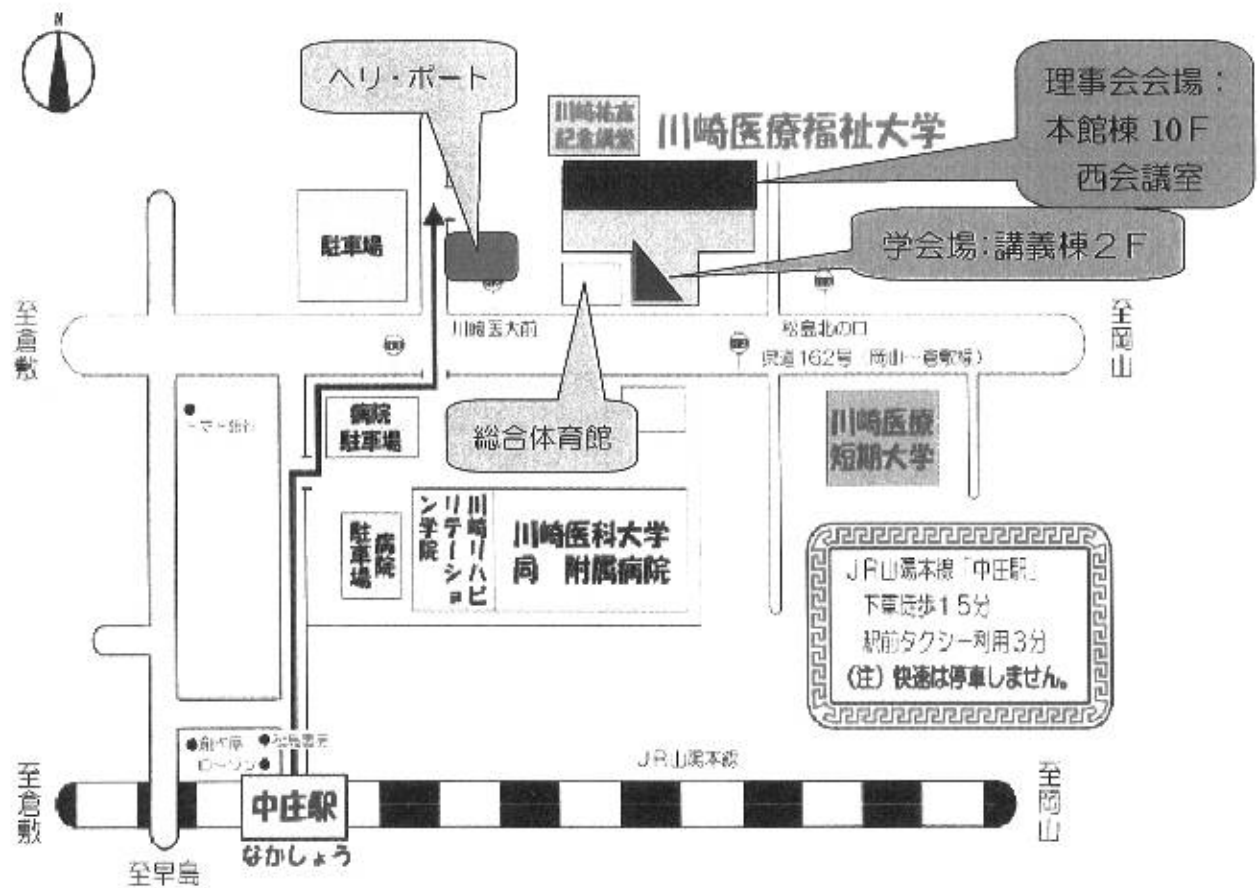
N

ヘリ・ポート

川崎祐宣記念講堂

川崎医療福祉大学

理事会会場：本館棟 10Ｆ 西会議室

学会場：講義棟２Ｆ

駐車場

至倉敷

川崎医大前

松島北の口

県道162号（岡山←→倉敷線）

至岡山

病院駐車場

総合体育館

川崎医療短期大学

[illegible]

病院駐車場

川崎リハビリテーション学院

川崎医科大学
同 附属病院

ＪＲ山陽本線「中庄駅」
下車徒歩１５分
駅前タクシー利用３分
（注）快速は停車しません。

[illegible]

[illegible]

ローソン

ＪＲ山陽本線

至倉敷

中庄駅
なかしょう

至岡山

至早島